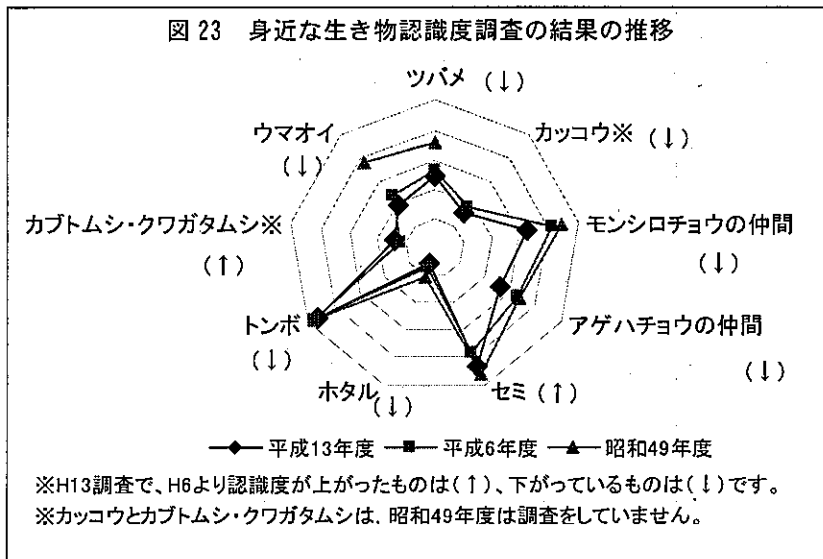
図 23　身近な生き物認識度調査の結果の推移

ツバメ（↓）

カッコウ※（↓）

モンシロチョウの仲間（↓）

アゲハチョウの仲間（↓）

セミ（↑）

ホタル（↓）

トンボ（↓）

カブトムシ・クワガタムシ※（↑）

ウマオイ（↓）

平成13年度　平成6年度　昭和49年度

※H13調査で、H6より認識度が上がったものは（↑）、下がっているものは（↓）です。
※カッコウとカブトムシ・クワガタムシは、昭和49年度は調査をしていません。